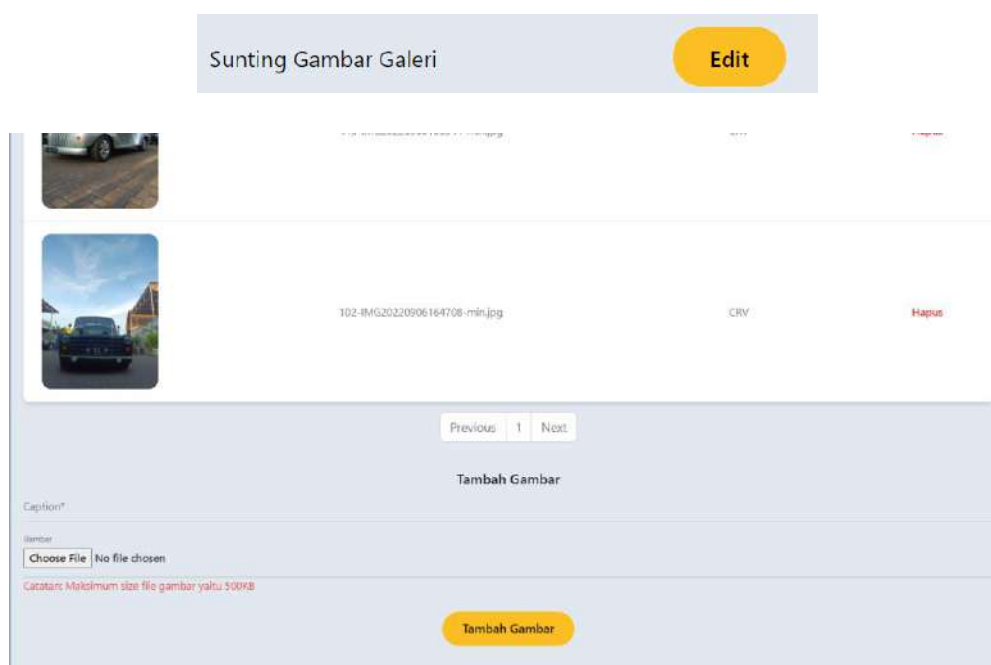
Sunting Gambar Galeri

Edit

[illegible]

CRV

Hapus

102-IMG20220906164708-min.jpg

CRV

Hapus

Previous 1 Next

Tambah Gambar

Caption*

Gambar

Choose File No file chosen

Catatan: Maksimum size file gambar yaitu 500KB

Tambah Gambar